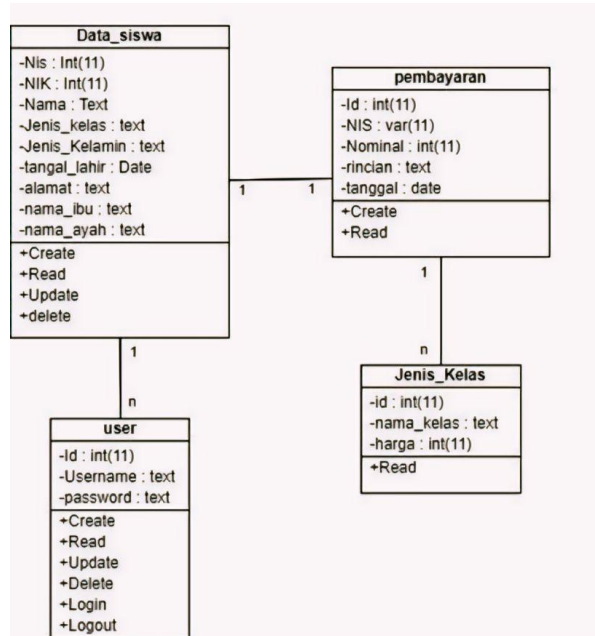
Data_siswa

-Nis : Int(11)
-NIK : Int(11)
-Nama : Text
-Jenis_kelas : text
-Jenis_Kelamin : text
-tangal_lahir : Date
-alamat : text
-nama_ibu : text
-nama_ayah : text

+Create
+Read
+Update
+delete

1

1

pembayaran

-Id : int(11)
-NIS : var(11)
-Nominal : int(11)
-rincian : text
-tanggal : date

+Create
+Read

1

n

1

n

Jenis_Kelas

-id : int(11)
-nama_kelas : text
-harga : int(11)

+Read

user

-Id : int(11)
-Username : text
-password : text

+Create
+Read
+Update
+Delete
+Login
+Logout